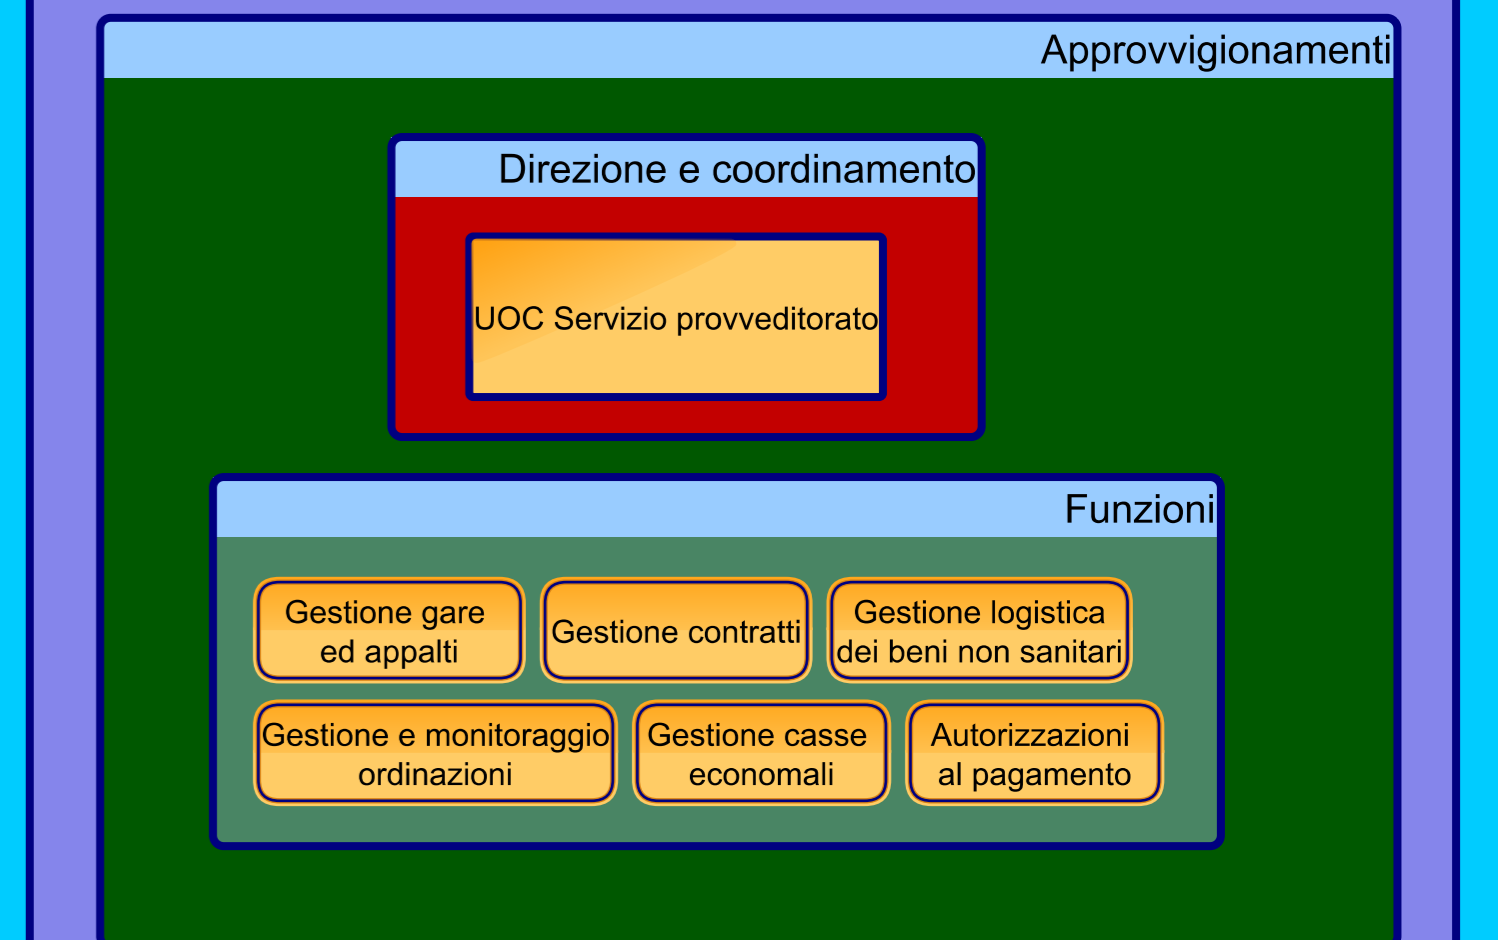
Approvvigionamenti

Direzione e coordinamento

UOC Servizio provveditorato

Funzioni

Gestione gare ed appalti

Gestione contratti

Gestione logistica dei beni non sanitari

Gestione e monitoraggio ordinazioni

Gestione casse economali

Autorizzazioni al pagamento